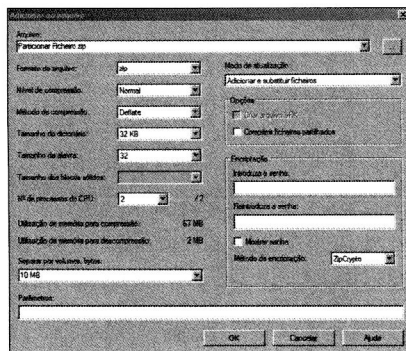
Adicionar ao arquivo

Arquivo:
Psnicionar Ficheiro.zip

Formato do arquivo: zip
Nível de compressão: Normal
Método de compressão: Deflate
Tamanho do dicionário: 32 KB
Tamanho da palavra: 32
Tamanho dos blocos sólidos:
Nº de processos do CPU: 2 /2

Utilização de memória para compressão: 67 MB
Utilização de memória para descompressão: 2 MB

Separar por volumes, bytes:
10 MB

Parâmetros:

Modo de atualização:
Adicionar e substituir ficheiros

Opções
Criar arquivo SFX
Comprimir ficheiros partilhados

Encriptação
Introduza a senha:
Reintroduza a senha:
Mostrar senha
Método de encriptação: ZipCrypto

OK Cancelar Ajuda